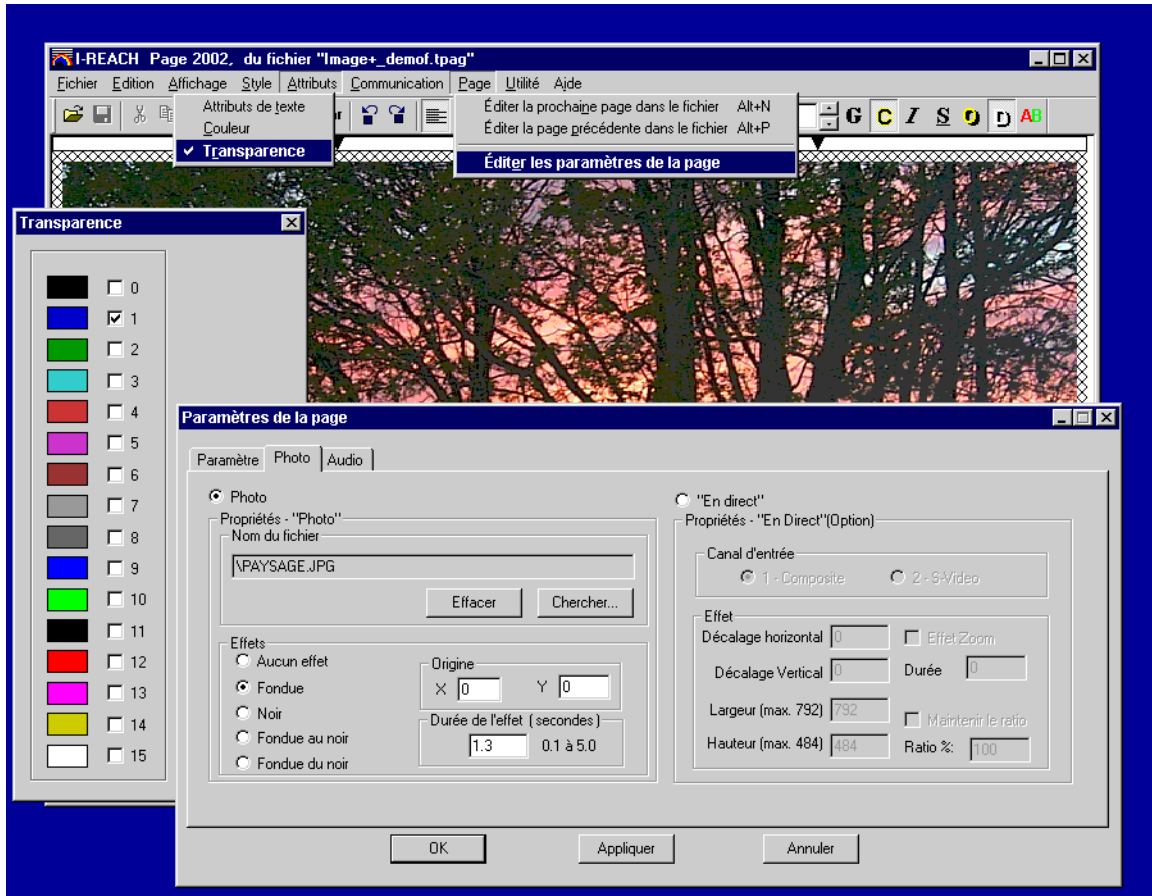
I-REACH Page 2002, du fichier "Image+_demof.tpag"

Fichier Edition Affichage Style Attributs Communication Page Utilité Aide

Attributs de texte
Couleur
✓ Transparence

Éditer la prochaine page dans le fichier Alt+N
Éditer la page précédente dans le fichier Alt+P
Éditer les paramètres de la page

G C I S O D AB

Transparence

0
1
2
3
4
5
6
7
8
9
10
11
12
13
14
15

Paramètres de la page

Paramètre Photo Audio

Photo
Propriétés - "Photo"
Nom du fichier
\PAYSAGE.JPG
Effacer Chercher...

Effets
Aucun effet
Fondue
Noir
Fondue au noir
Fondue du noir

Origine
X 0 Y 0

Durée de l'effet (secondes)
1.3 0.1 à 5.0

"En direct"
Propriétés - "En Direct"(Option)
Canal d'entrée
1 - Composite 2 - S-Video

Effet
Décalage horizontal 0 Effet Zoom
Décalage Vertical 0 Durée 0
Largeur (max. 792) 792 Maintenir le ratio
Hauteur (max. 484) 484 Ratio %: 100

OK Appliquer Annuler